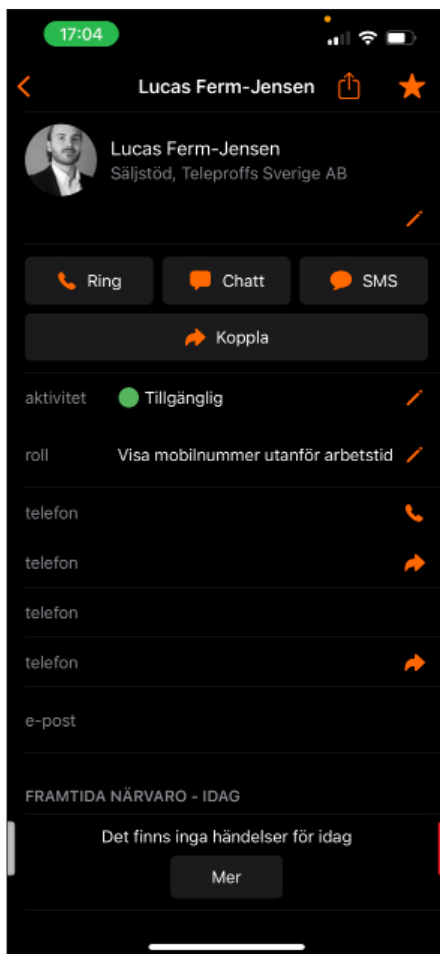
17:04

Lucas Ferm-Jensen

Lucas Ferm-Jensen
Säljstöd, Teleproffs Sverige AB

Ring
Chatt
SMS
Koppla

aktivitet Tillgänglig

roll Visa mobilnummer utanför arbetstid

telefon

telefon

telefon

telefon

e-post

FRAMTIDA NÄRVARO - IDAG

Det finns inga händelser för idag

Mer